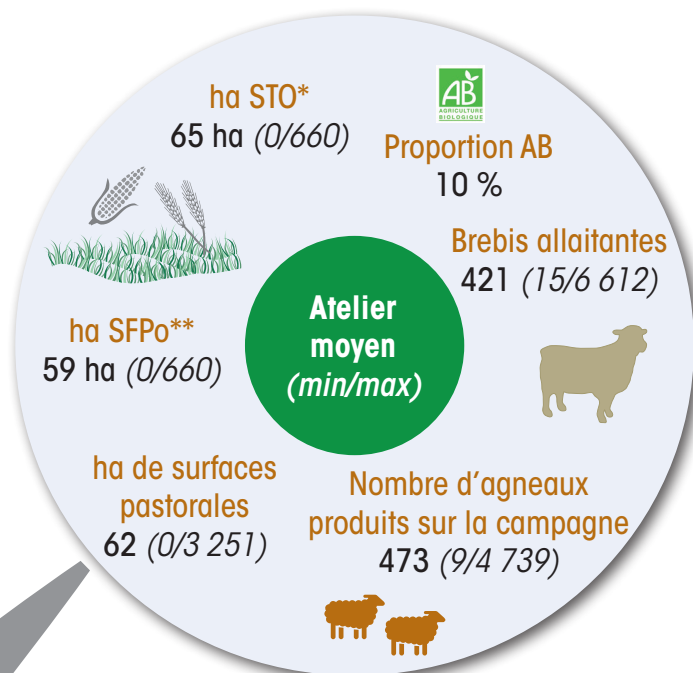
ha STO*
65 ha (0/660)

AB
AGRICULTURE BIOLOGIQUE

Proportion AB
10 %

Brebis allaitantes
421 (15/6 612)

Atelier moyen
(min/max)

ha SFPo**
59 ha (0/660)

ha de surfaces pastorales
62 (0/3 251)

Nombre d'agneaux produits sur la campagne
473 (9/4 739)